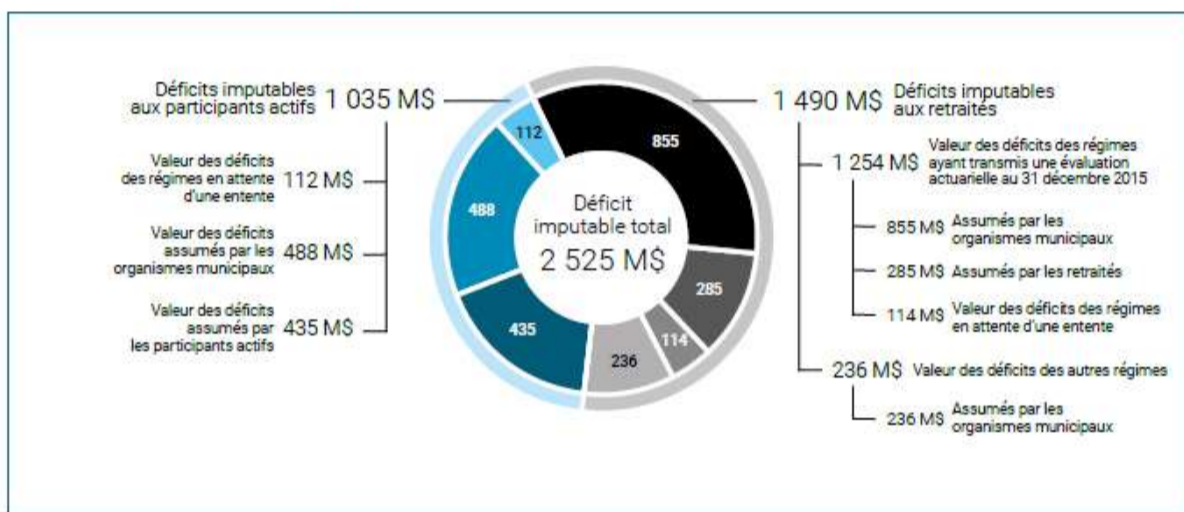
Déficits imputables aux participants actifs 1 035 M$

Valeur des déficits des régimes en attente d'une entente 112 M$

Valeur des déficits assumés par les organismes municipaux 488 M$

Valeur des déficits assumés par les participants actifs 435 M$

112
855
488
Déficit imputable total
2 525 M$
285
435
236
114

1 490 M$ Déficits imputables aux retraités

1 254 M$ Valeur des déficits des régimes ayant transmis une évaluation actuarielle au 31 décembre 2015

855 M$ Assumés par les organismes municipaux

285 M$ Assumés par les retraités

114 M$ Valeur des déficits des régimes en attente d'une entente

236 M$ Valeur des déficits des autres régimes

236 M$ Assumés par les organismes municipaux